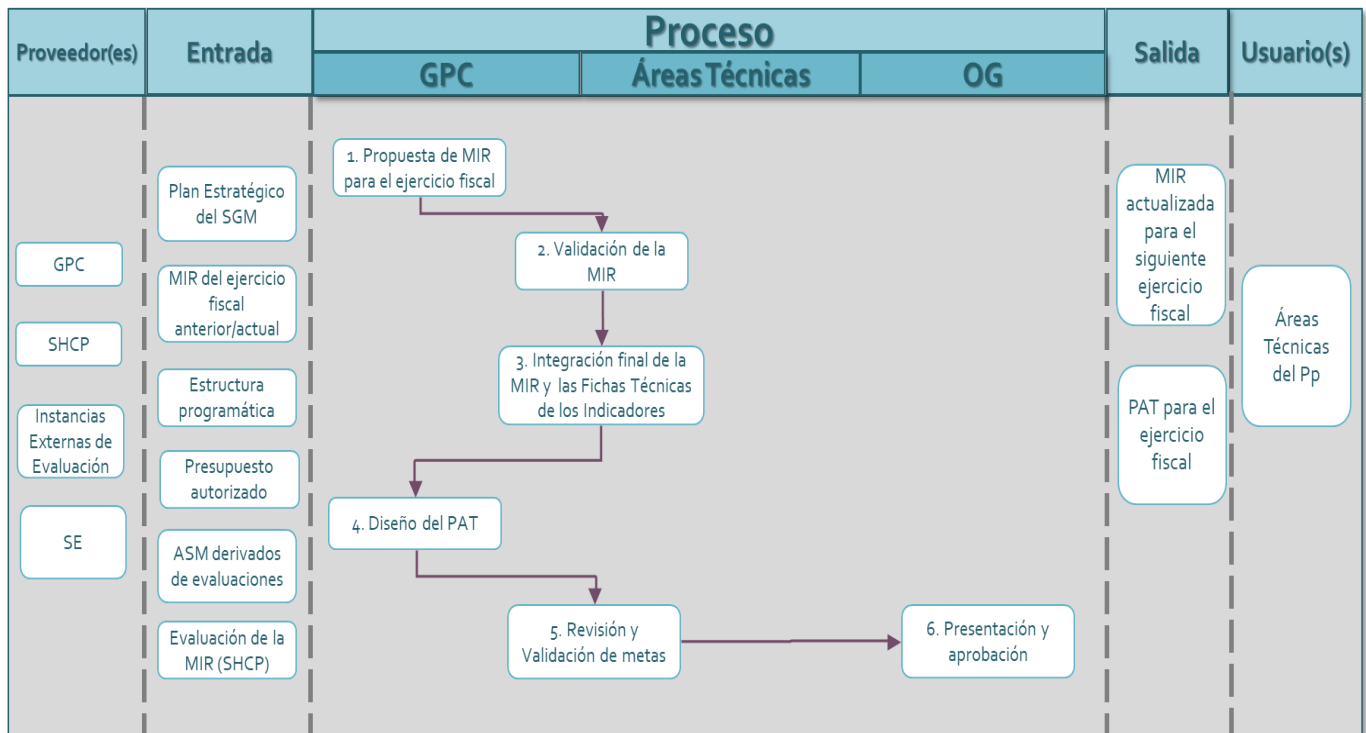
| Proveedor(es) | Entrada | Proceso: GPC | Proceso: Áreas Técnicas | Proceso: OG | Salida | Usuario(s) |
|---|---|---|---|---|---|---|
| GPC | Plan Estratégico del SGM | 1. Propuesta de MIR para el ejercicio fiscal | 2. Validación de la MIR | 6. Presentación y aprobación | MIR actualizada para el siguiente ejercicio fiscal | Áreas Técnicas del Pp |
| SHCP | MIR del ejercicio fiscal anterior/actual | 3. Integración final de la MIR y las Fichas Técnicas de los Indicadores | 5. Revisión y Validación de metas | | PAT para el ejercicio fiscal | |
| Instancias Externas de Evaluación | Estructura programática | 4. Diseño del PAT | | | | |
| SE | Presupuesto autorizado | | | | | |
| | ASM derivados de evaluaciones | | | | | |
| | Evaluación de la MIR (SHCP) | | | | | |